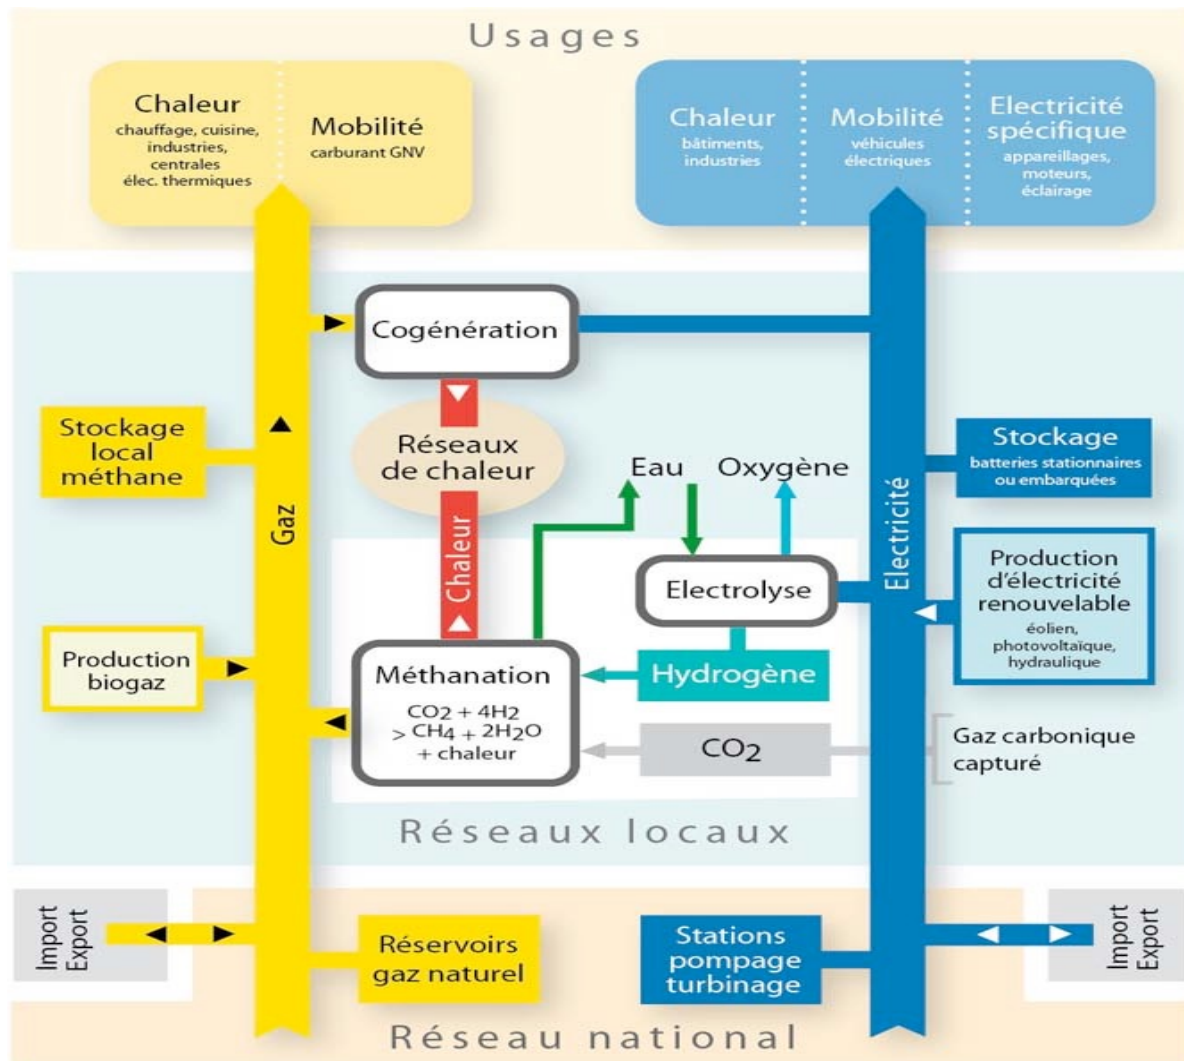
Usages

Chaleur
chauffage, cuisine, industries, centrales élec. thermiques

Mobilité
carburant GNV

Chaleur
bâtiments, industries

Mobilité
véhicules électriques

Electricité spécifique
appareillages, moteurs, éclairage

Cogénération

Stockage local méthane

Gaz

Réseaux de chaleur

Eau

Oxygène

Electricité

Stockage
batteries stationnaires ou embarquées

Chaleur

Electrolyse

Production d'électricité renouvelable
éolien, photovoltaïque, hydraulique

Production biogaz

Méthanation
$CO_2 + 4H_2$
$> CH_4 + 2H_2O$
+ chaleur

Hydrogène

$CO_2$

Gaz carbonique capturé

Réseaux locaux

Import
Export

Réservoirs gaz naturel

Stations pompage turbinage

Import
Export

Réseau national